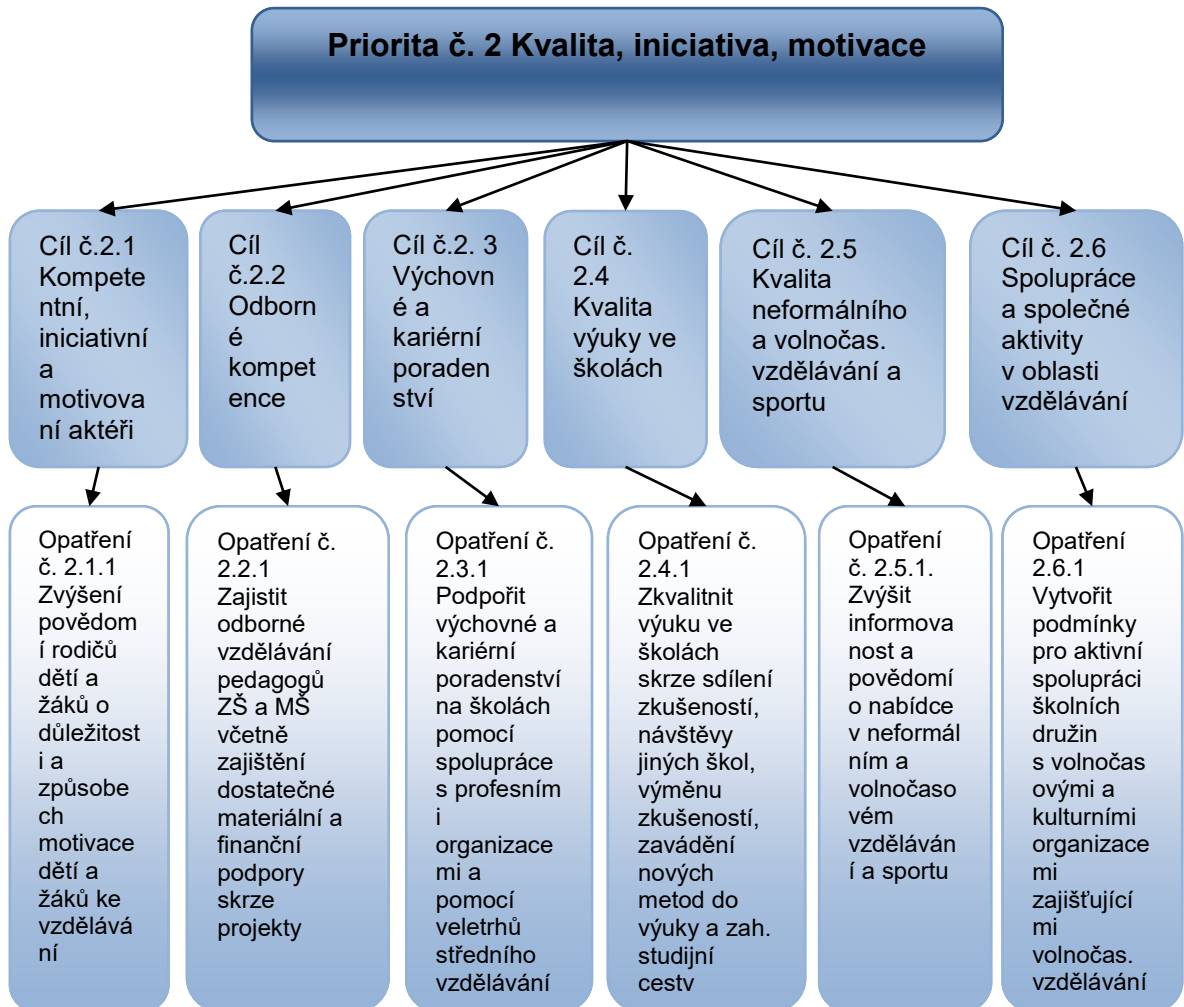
Priorita č. 2 Kvalita, iniciativa, motivace

Cíl č.2.1 Kompetentní, iniciativní a motivovaní aktéři

Cíl č.2.2 Odborné kompetence

Cíl č.2. 3 Výchovné a kariérní poradenství

Cíl č. 2.4 Kvalita výuky ve školách

Cíl č. 2.5 Kvalita neformálního a volnočas. vzdělávání a sportu

Cíl č. 2.6 Spolupráce a společné aktivity v oblasti vzdělávání

Opatření č. 2.1.1 Zvýšení povědomí rodičů dětí a žáků o důležitosti a způsobech motivace dětí a žáků ke vzdělávání

Opatření č. 2.2.1 Zajistit odborné vzdělávání pedagogů ZŠ a MŠ včetně zajištění dostatečné materiální a finanční podpory skrze projekty

Opatření č. 2.3.1 Podpořit výchovné a kariérní poradenství na školách pomocí spolupráce s profesními organizacemi a pomocí veletrhů středního vzdělávání

Opatření č. 2.4.1 Zkvalitnit výuku ve školách skrze sdílení zkušeností, návštěvy jiných škol, výměnu zkušeností, zavádění nových metod do výuky a zah. studijní cestv

Opatření č. 2.5.1. Zvýšit informovanost a povědomí o nabídce v neformálním a volnočasovém vzdělávání a sportu

Opatření 2.6.1 Vytvořit podmínky pro aktivní spolupráci školních družin s volnočasovými a kulturními organizacemi zajišťujícími volnočas. vzdělávání